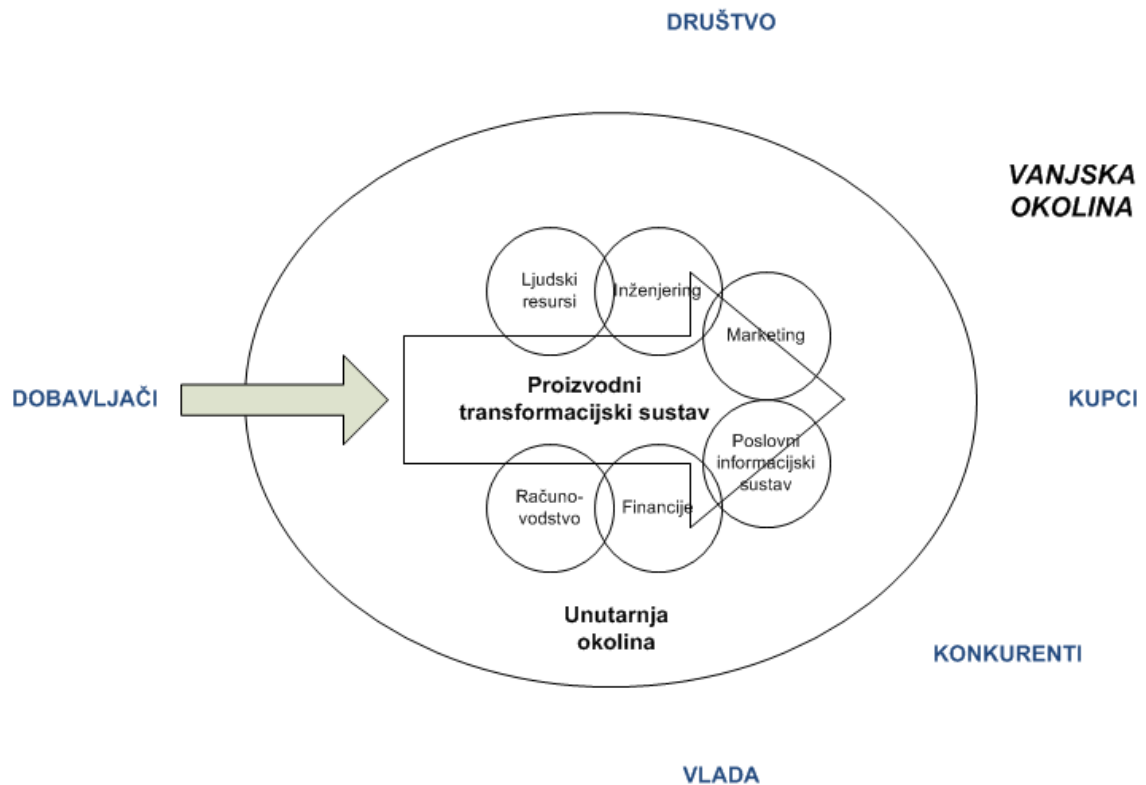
DRUŠTVO

VANJSKA OKOLINA

Ljudski resursi

Inženjering

Marketing

DOBAVLJAČI

Proizvodni transformacijski sustav

KUPCI

Poslovni informacijski sustav

Računovodstvo

Financije

Unutarnja okolina

KONKURENTI

VLADA